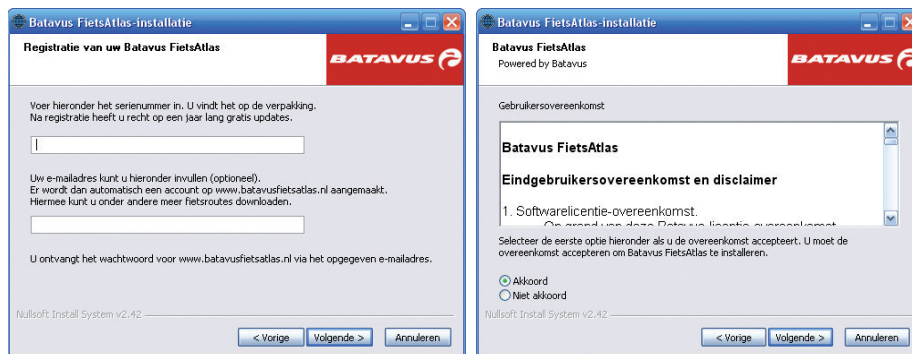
Batavus FietsAtlas-installatie

Registratie van uw Batavus FietsAtlas

BATAVUS

Voer hieronder het serienummer in. U vindt het op de verpakking.
Na registratie heeft u recht op een jaar lang gratis updates.

Uw e-mailadres kunt u hieronder invullen (optioneel).
Er wordt dan automatisch een account op www.batavusfietsatlas.nl aangemaakt.
Hiermee kunt u onder andere meer fietsroutes downloaden.

U ontvangt het wachtwoord voor www.batavusfietsatlas.nl via het opgegeven e-mailadres.

Nullsoft Install System v2.42

< Vorige | Volgende > | Annuleren

Batavus FietsAtlas-installatie

Batavus FietsAtlas
Powered by Batavus

BATAVUS

Gebruikersovereenkomst

Batavus FietsAtlas

Eindgebruikersovereenkomst en disclaimer

1. Softwarelicentie-overeenkomst.
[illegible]

Selecteer de eerste optie hieronder als u de overeenkomst accepteert. U moet de overeenkomst accepteren om Batavus FietsAtlas te installeren.

Akkoord
Niet akkoord

Nullsoft Install System v2.42

< Vorige | Volgende > | Annuleren